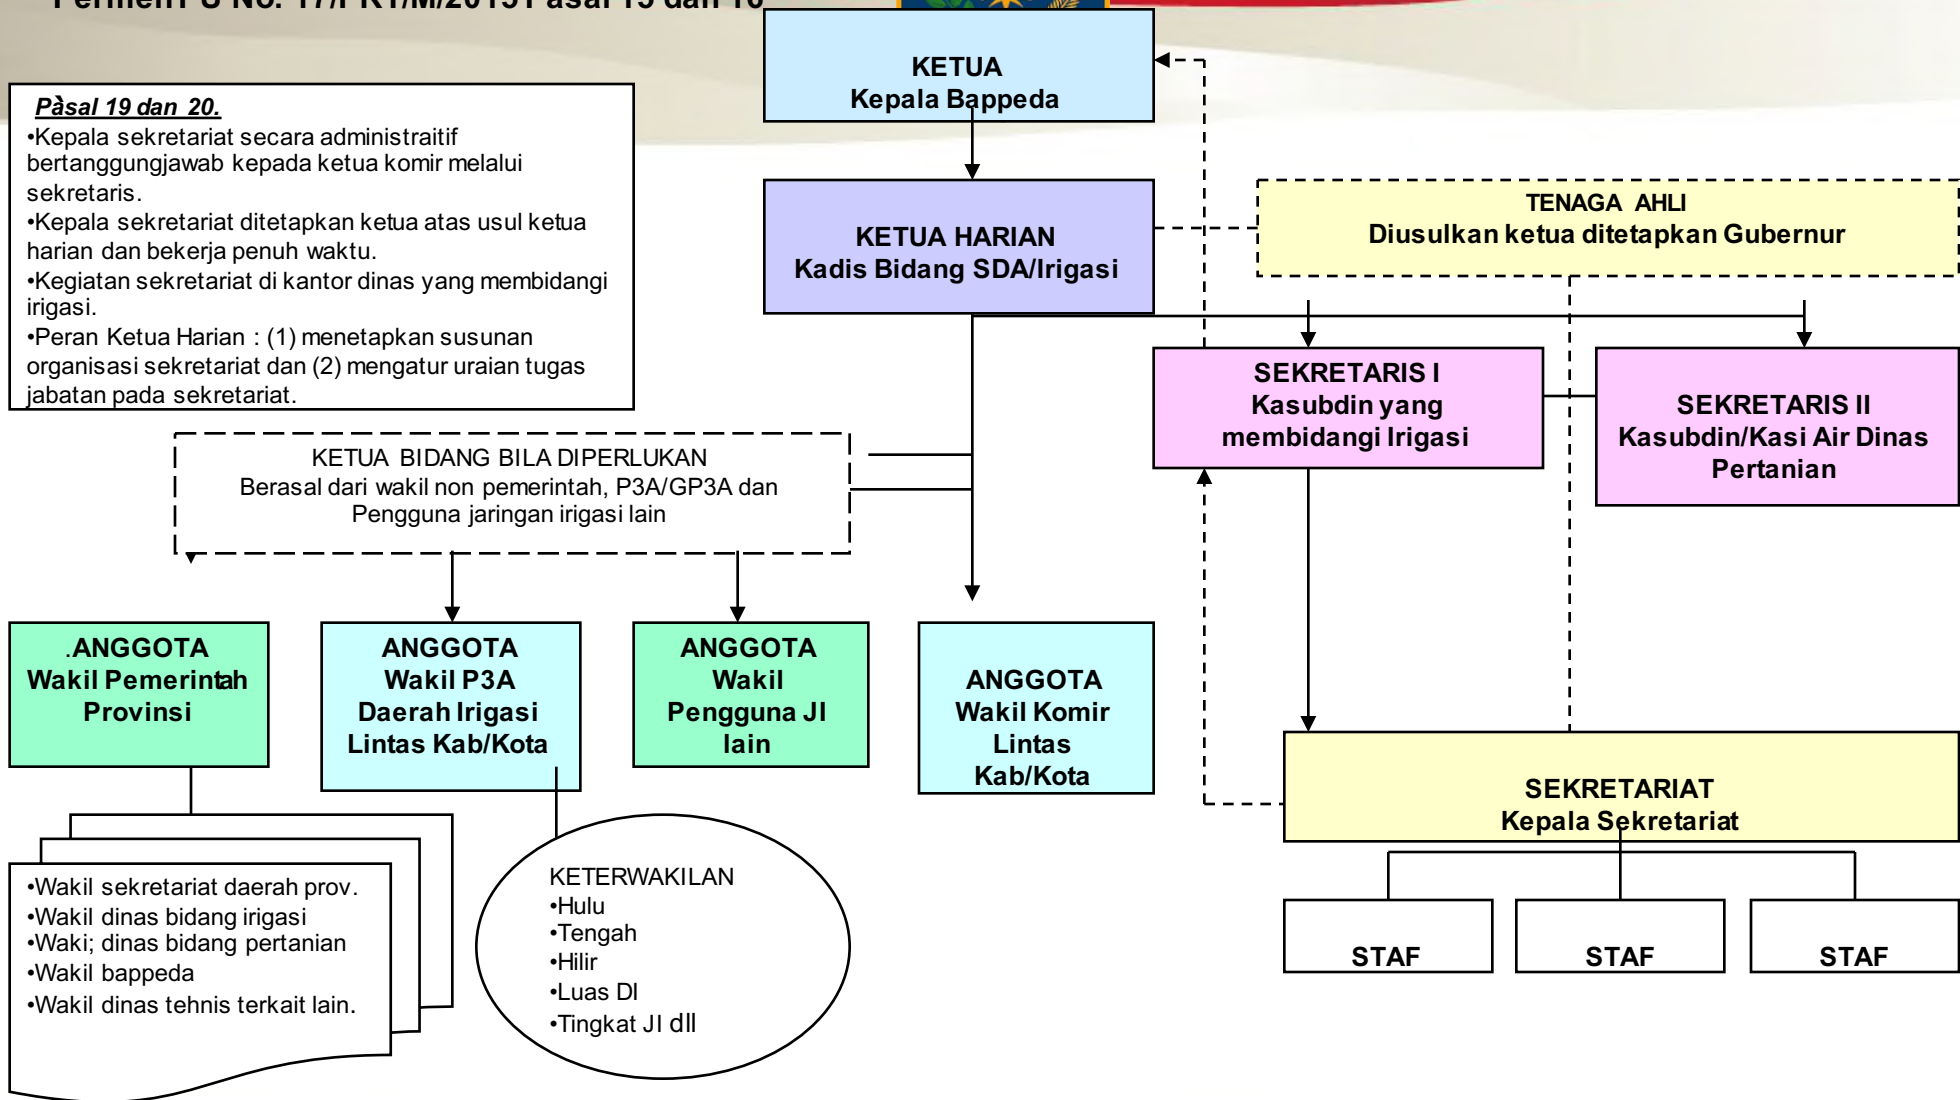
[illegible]

KETUA
Kepala Bappeda

Pàsal 19 dan 20.
•Kepala sekretariat secara administraitif bertanggungjawab kepada ketua komir melalui sekretaris.
•Kepala sekretariat ditetapkan ketua atas usul ketua harian dan bekerja penuh waktu.
•Kegiatan sekretariat di kantor dinas yang membidangi irigasi.
•Peran Ketua Harian : (1) menetapkan susunan organisasi sekretariat dan (2) mengatur uraian tugas jabatan pada sekretariat.

KETUA HARIAN
Kadis Bidang SDA/Irigasi

TENAGA AHLI
Diusulkan ketua ditetapkan Gubernur

SEKRETARIS I
Kasubdin yang membidangi Irigasi

SEKRETARIS II
Kasubdin/Kasi Air Dinas Pertanian

KETUA BIDANG BILA DIPERLUKAN
Berasal dari wakil non pemerintah, P3A/GP3A dan Pengguna jaringan irigasi lain

.ANGGOTA
Wakil Pemerintah Provinsi

ANGGOTA
Wakil P3A Daerah Irigasi Lintas Kab/Kota

ANGGOTA
Wakil Pengguna JI lain

ANGGOTA
Wakil Komir Lintas Kab/Kota

SEKRETARIAT
Kepala Sekretariat

•Wakil sekretariat daerah prov.
•Wakil dinas bidang irigasi
•Waki; dinas bidang pertanian
•Wakil bappeda
•Wakil dinas tehnis terkait lain.

KETERWAKILAN
•Hulu
•Tengah
•Hilir
•Luas DI
•Tingkat JI dll

STAF

STAF

STAF